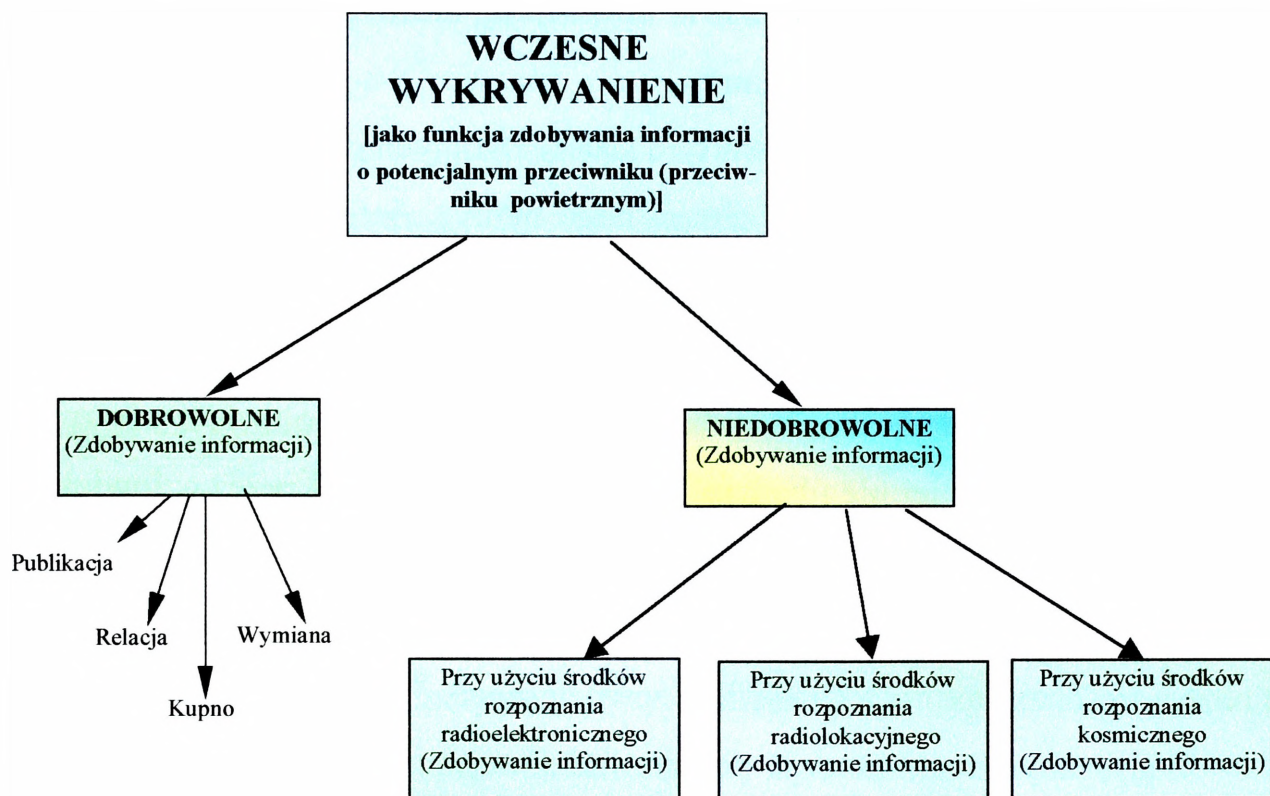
WCZESNE WYKRYWANIENIE
[jako funkcja zdobywania informacji o potencjalnym przeciwniku (przeciwniku powietrznym)]

DOBROWOLNE
(Zdobywanie informacji)

NIEDOBROWOLNE
(Zdobywanie informacji)

Publikacja

Relacja

Kupno

Wymiana

Przy użyciu środków rozpoznania radioelektronicznego (Zdobywanie informacji)

Przy użyciu środków rozpoznania radiolokacyjnego (Zdobywanie informacji)

Przy użyciu środków rozpoznania kosmicznego (Zdobywanie informacji)